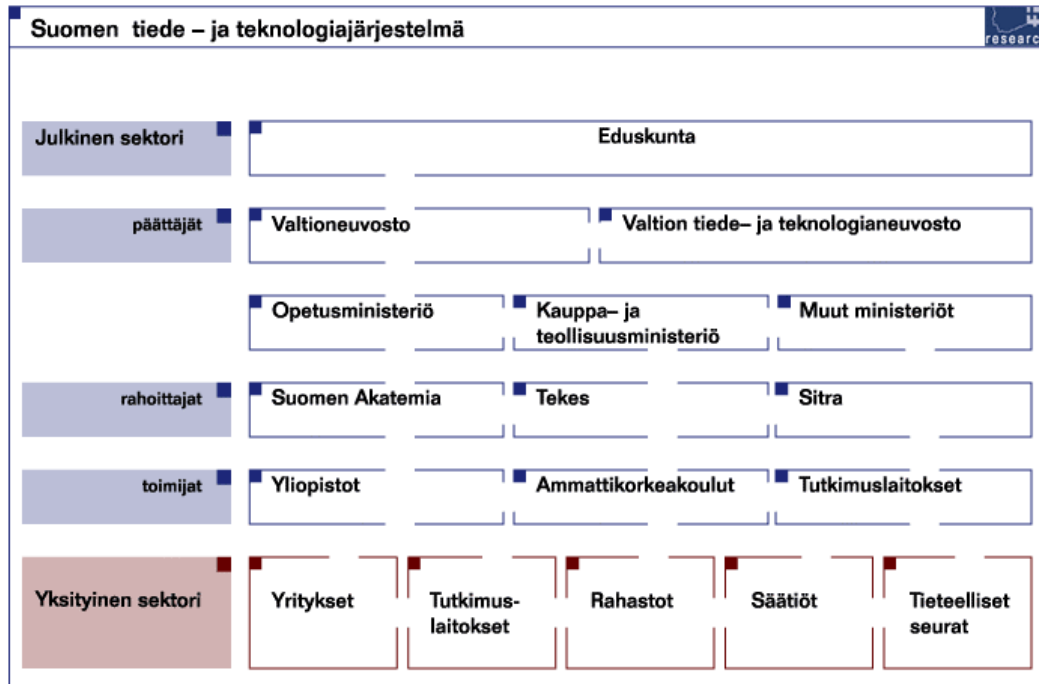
Suomen tiede – ja teknologiajärjestelmä

researc

Julkinen sektori

Eduskunta

päättäjät

Valtioneuvosto

Valtion tiede– ja teknologianeuvosto

Opetusministeriö

Kauppa– ja teollisuusministeriö

Muut ministeriöt

rahoittajat

Suomen Akatemia

Tekes

Sitra

toimijat

Yliopistot

Ammattikorkeakoulut

Tutkimuslaitokset

Yksityinen sektori

Yritykset

Tutkimuslaitokset

Rahastot

Säätiöt

Tieteelliset seurat